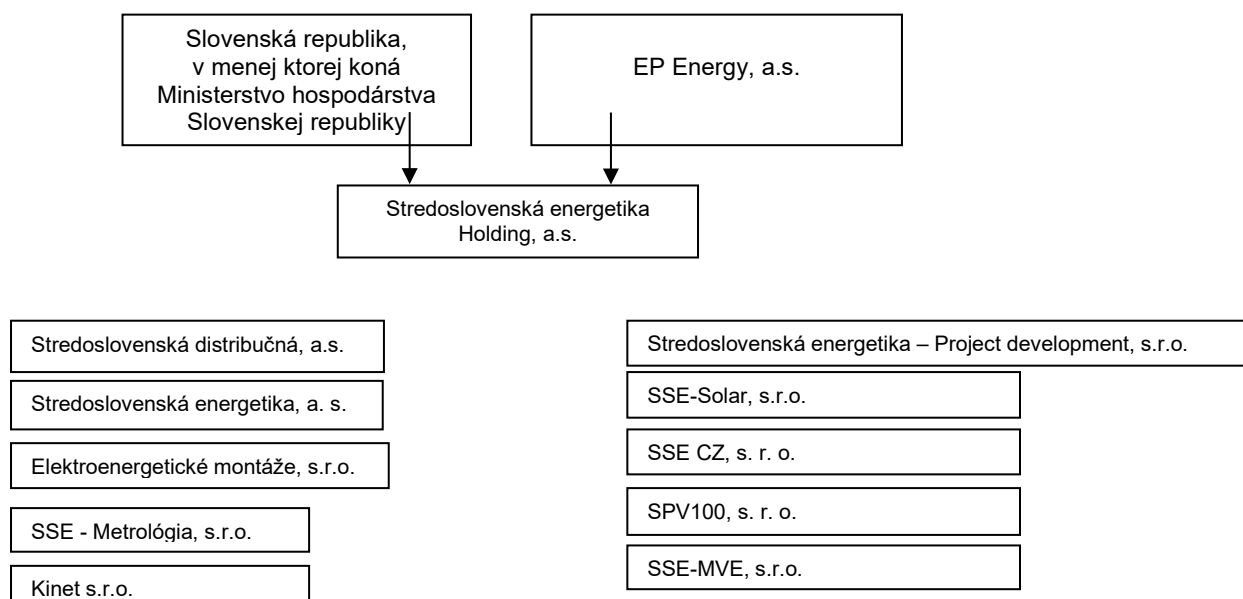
Slovenská republika, v menej ktorej koná Ministerstvo hospodárstva Slovenskej republiky

EP Energy, a.s.

Stredoslovenská energetika Holding, a.s.

Stredoslovenská distribučná, a.s.

Stredoslovenská energetika, a. s.

Elektroenergetické montáže, s.r.o.

SSE - Metrológia, s.r.o.

Kinet s.r.o.

Stredoslovenská energetika – Project development, s.r.o.

SSE-Solar, s.r.o.

SSE CZ, s. r. o.

SPV100, s. r. o.

SSE-MVE, s.r.o.